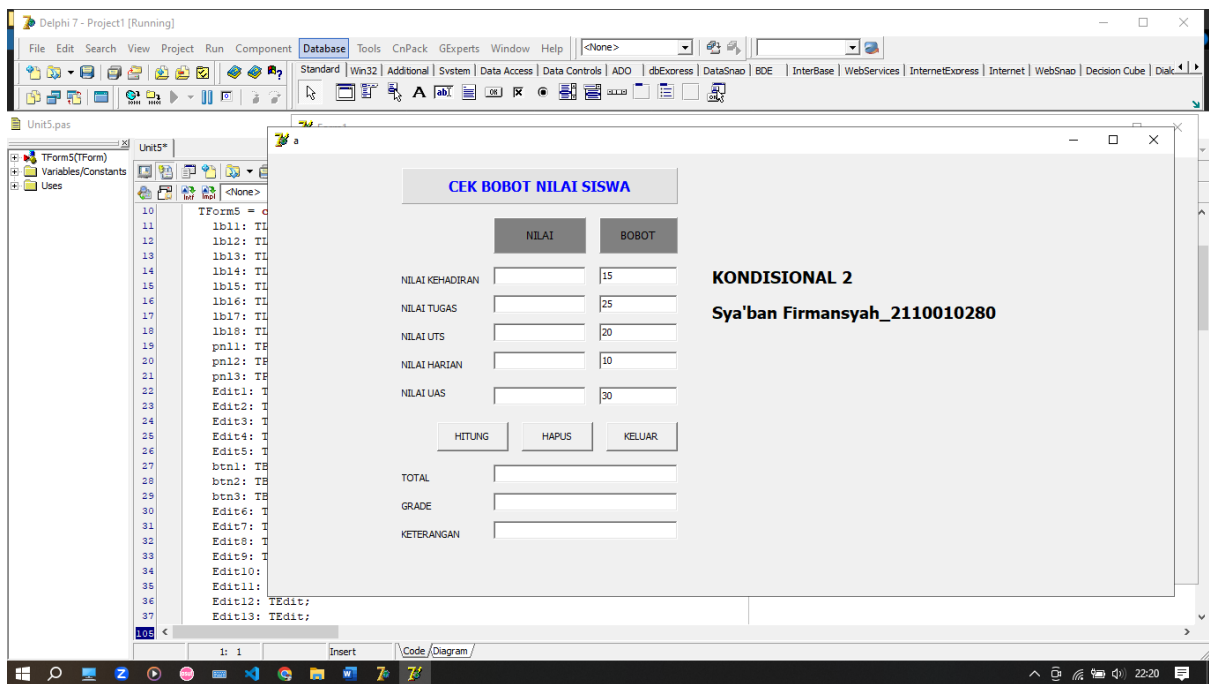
Delphi 7 - Project1 [Running]

File Edit Search View Project Run Component Database Tools CnPack GExperts Window Help <None>

Standard | Win32 | Additional | System | Data Access | Data Controls | ADO | dbExpress | DataSnap | BDE | InterBase | WebServices | InternetExpress | Internet | WebSnap | Decision Cube | Dialo

Unit5.pas

TForm5(TForm)
Variables/Constants
Uses

Unit5*

<None>

10 TForm5 = c
11 lbl1: TI
12 lbl2: TI
13 lbl3: TI
14 lbl4: TI
15 lbl5: TI
16 lbl6: TI
17 lbl7: TI
18 lbl8: TI
19 pnl1: TF
20 pnl2: TF
21 pnl3: TF
22 Edit1: T
23 Edit2: T
24 Edit3: T
25 Edit4: T
26 Edit5: T
27 btn1: TB
28 btn2: TB
29 btn3: TB
30 Edit6: T
31 Edit7: T
32 Edit8: T
33 Edit9: T
34 Edit10:
35 Edit11:
36 Edit12: TEdit;
37 Edit13: TEdit;

1: 1 Insert Code Diagram

a

CEK BOBOT NILAI SISWA

NILAI BOBOT

NILAI KEHADIRAN 15
NILAI TUGAS 25
NILAI UTS 20
NILAI HARIAN 10
NILAI UAS 30

HITUNG HAPUS KELUAR

TOTAL
GRADE
KETERANGAN

KONDISIONAL 2

Sya'ban Firmansyah_2110010280

22:20